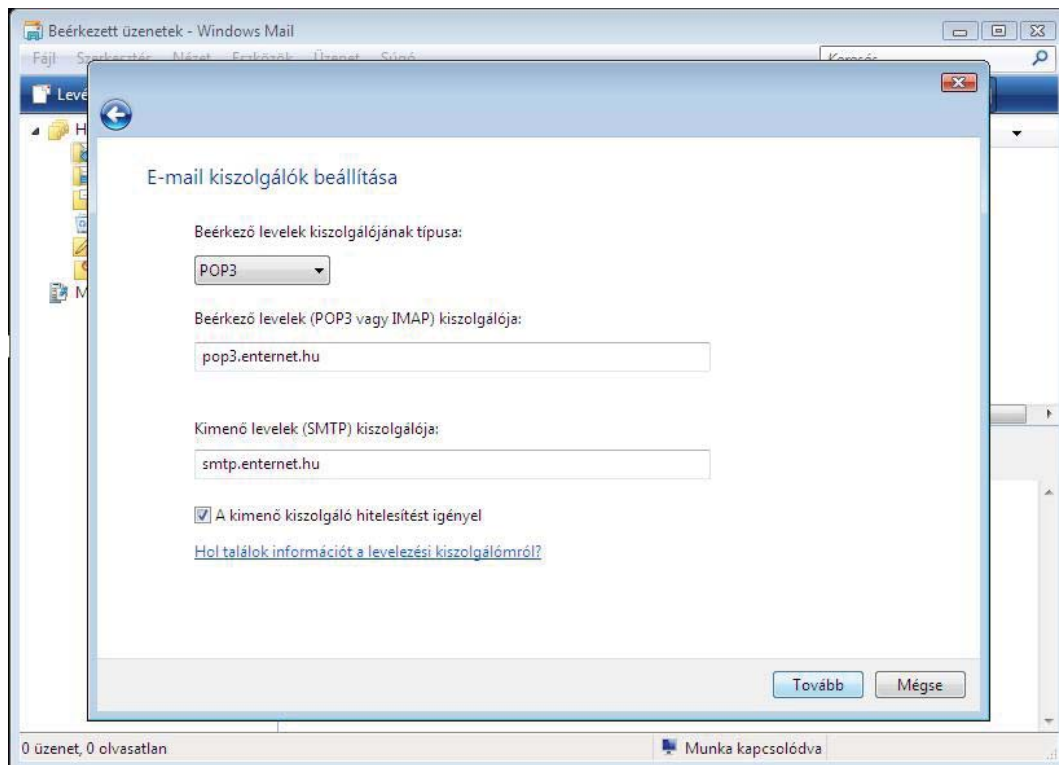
Beérkezett üzenetek - Windows Mail

Fájl Szerkesztés Nézet Eszközök Üzenet Súgó

Keresés

Levé

H

M

E-mail kiszolgálók beállítása

Beérkező levelek kiszolgálójának típusa:

POP3

Beérkező levelek (POP3 vagy IMAP) kiszolgálója:

pop3.enternet.hu

Kimenő levelek (SMTP) kiszolgálója:

smtp.enternet.hu

A kimenő kiszolgáló hitelesítést igényel

Hol találok információt a levelezési kiszolgálómról?

Tovább Mégse

0 üzenet, 0 olvasatlan

Munka kapcsolódva